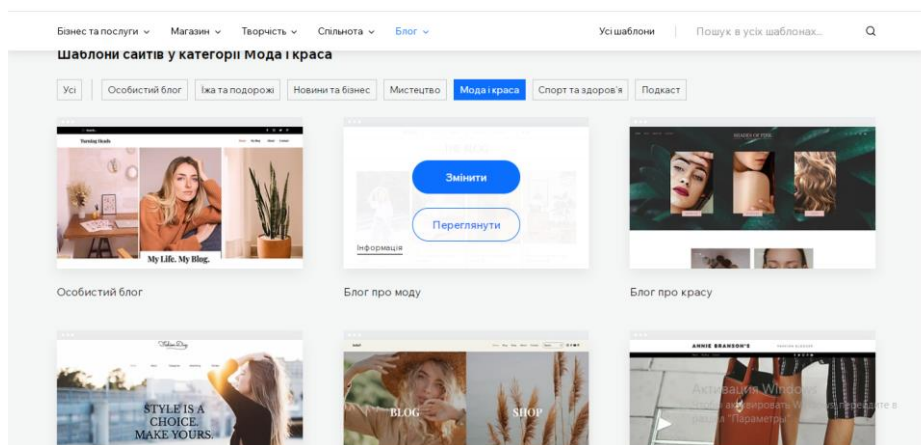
Бізнес та послуги ⌄ Магазин ⌄ Творчість ⌄ Спільнота ⌄ Блог ⌄ Усі шаблони Пошук в усіх шаблонах...

Шаблони сайтів у категорії Мода і краса

Усі | Особистий блог | Їжа та подорожі | Новини та бізнес | Мистецтво | Мода і краса | Спорт та здоров'я | Подкаст

Turning Heads

My Life. My Blog.

Особистий блог

Змінити

Переглянути

Інформація

Блог про моду

SHADES OF PINK

Блог про красу

STYLE IS A CHOICE. MAKE YOURS.

BLOG

SHOP

ANNIE BRANSON'S

Активация Windows
Чтобы активировать Windows, перейдите в раздел "Параметры".